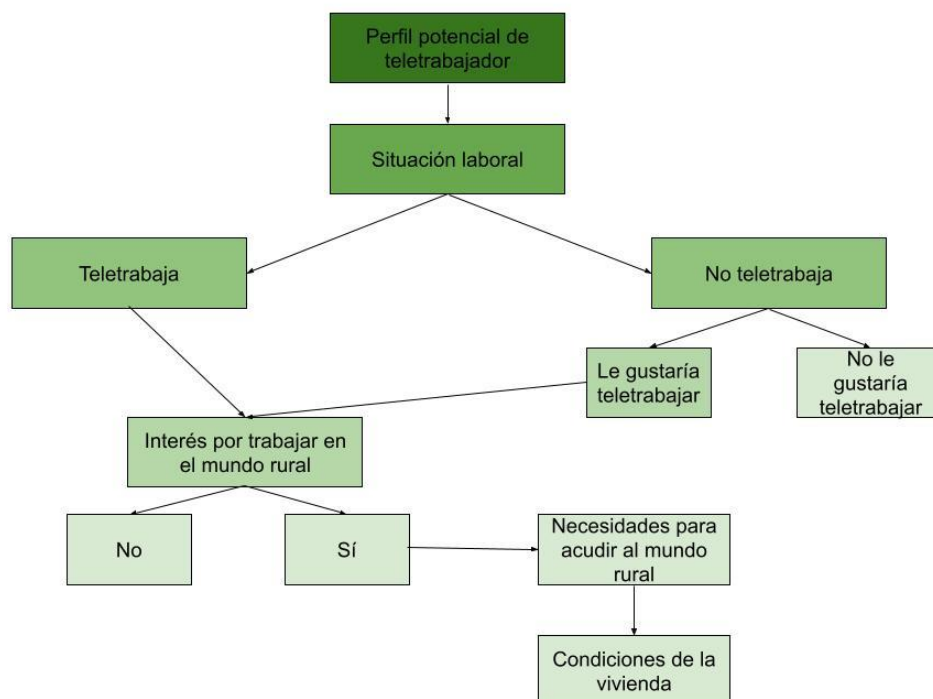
Perfil potencial de teletrabajador

Situación laboral

Teletrabaja

No teletrabaja

Le gustaría teletrabajar

No le gustaría teletrabajar

Interés por trabajar en el mundo rural

No

Sí

Necesidades para acudir al mundo rural

Condiciones de la vivienda